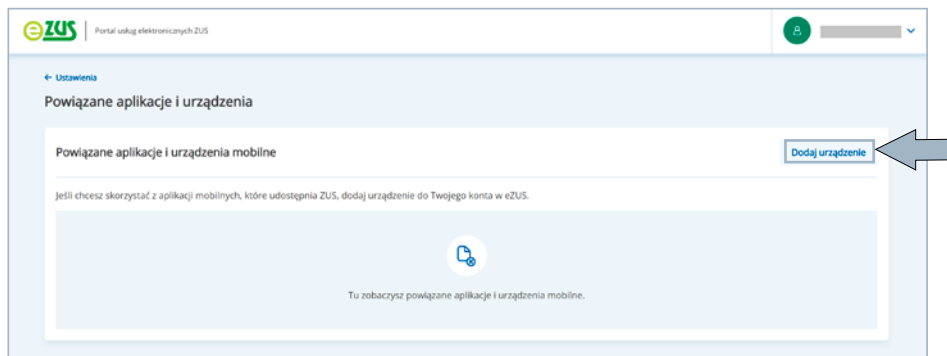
eZUS
Portal usług elektronicznych ZUS

← Ustawienia

Powiązane aplikacje i urządzenia

Powiązane aplikacje i urządzenia mobilne

Dodaj urządzenie

Jeśli chcesz skorzystać z aplikacji mobilnych, które udostępnia ZUS, dodaj urządzenie do Twojego konta w eZUS.

Tu zobaczysz powiązane aplikacje i urządzenia mobilne.